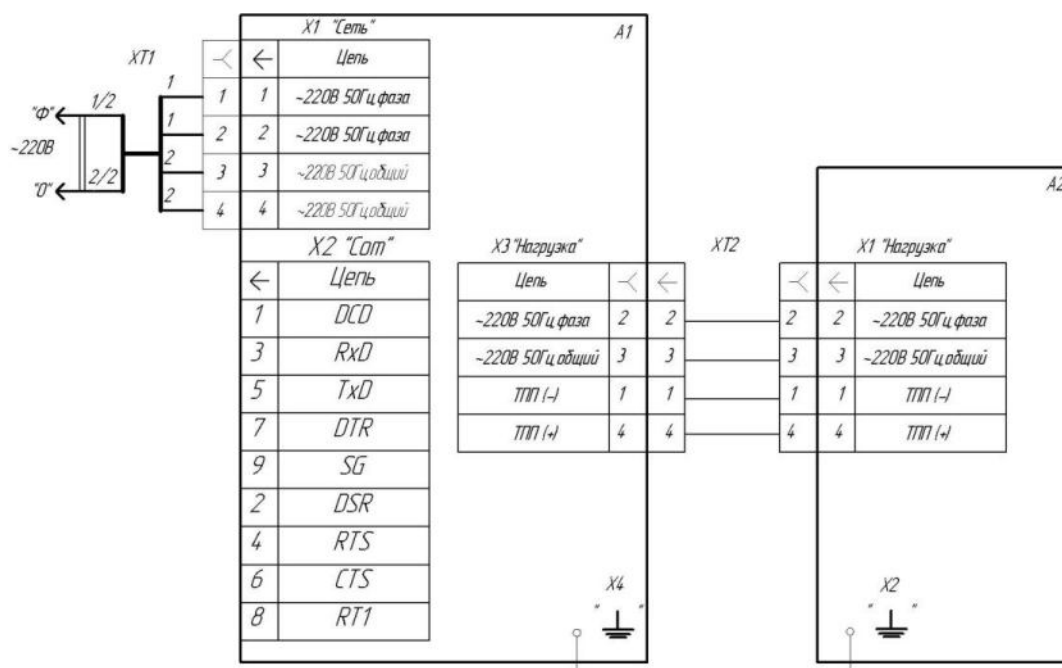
X1 "Сеть"

A1

XT1

| ⊰ | ← | Цепь |
|---|---|---|
| 1 | 1 | ~220В 50Гц фаза |
| 2 | 2 | ~220В 50Гц фаза |
| 3 | 3 | ~220В 50Гц общий |
| 4 | 4 | ~220В 50Гц общий |

"Ф"
1/2
~220В
"0"
2/2
1
1
2
2

X2 "Com"

| ← | Цепь |
|---|---|
| 1 | DCD |
| 3 | RxD |
| 5 | TxD |
| 7 | DTR |
| 9 | SG |
| 2 | DSR |
| 4 | RTS |
| 6 | CTS |
| 8 | RT1 |

X3 "Нагрузка"

| Цепь | ⊰ | ← |
|---|---|---|
| ~220В 50Гц фаза | 2 | 2 |
| ~220В 50Гц общий | 3 | 3 |
| ТПП (–) | 1 | 1 |
| ТПП (+) | 4 | 4 |

XT2

A2

X1 "Нагрузка"

| ⊰ | ← | Цепь |
|---|---|---|
| 2 | 2 | ~220В 50Гц фаза |
| 3 | 3 | ~220В 50Гц общий |
| 1 | 1 | ТПП (–) |
| 4 | 4 | ТПП (+) |

X4
" "

X2
" "